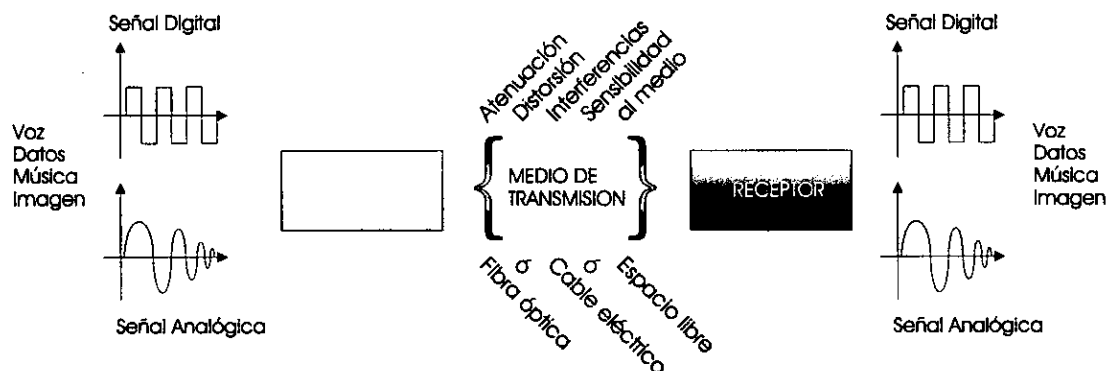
Señal Digital

Voz
Datos
Música
Imagen

Señal Analógica

Atenuación
Distorsión
Interferencias
Sensibilidad al medio

MEDIO DE TRANSMISION

Fibra óptica
ó
Cable eléctrico
ó
Espacio libre

RECEPTOR

Señal Digital

Voz
Datos
Música
Imagen

Señal Analógica